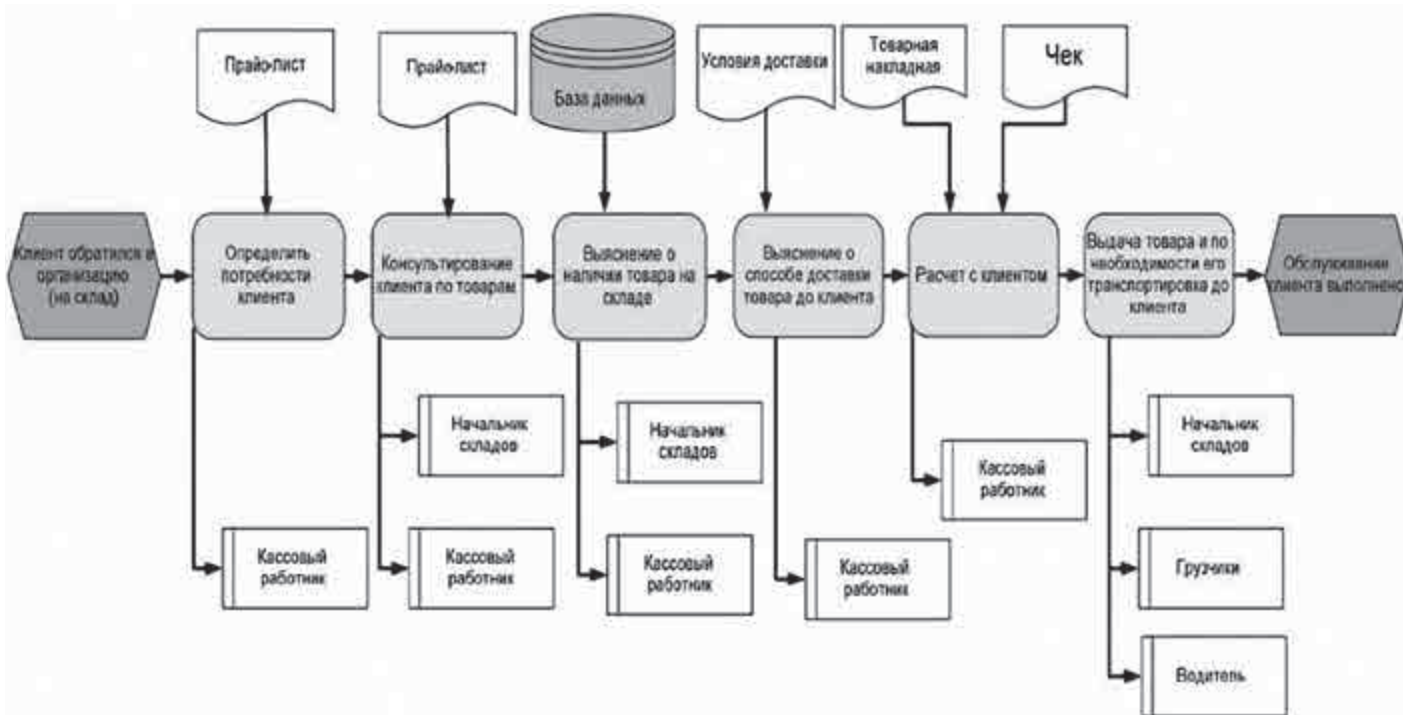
Прайс-лист

Прайс-лист

База данных

Условия доставки

Товарная накладная

Чек

Клиент обратился в организацию (на склад)

Определить потребности клиента

Консультирование клиента по товарам

Выяснение о наличии товара на складе

Выяснение о способе доставки товара до клиента

Расчет с клиентом

Выдача товара и по необходимости его транспортировка до клиента

Обслуживание клиента выполнено

Начальник складов

Начальник складов

Кассовый работник

Начальник складов

Кассовый работник

Кассовый работник

Кассовый работник

Кассовый работник

Грузчики

Водитель